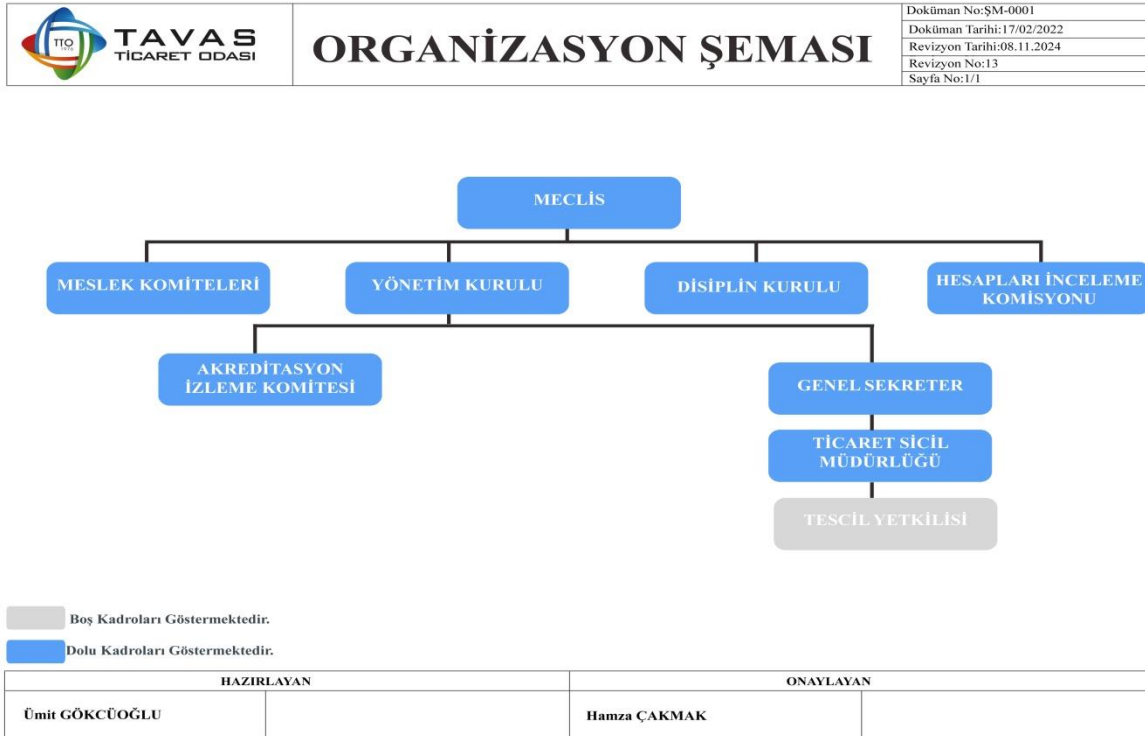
TTO TAVAS TİCARET ODASI

ORGANİZASYON ŞEMASI

Doküman No:ŞM-0001
Doküman Tarihi:17/02/2022
Revizyon Tarihi:08.11.2024
Revizyon No:13
Sayfa No:1/1

MECLİS

MESLEK KOMİTELERİ

YÖNETİM KURULU

DİSİPLİN KURULU

HESAPLARI İNCELEME KOMİSYONU

AKREDİTASYON İZLEME KOMİTESİ

GENEL SEKRETER

TİCARET SİCİL MÜDÜRLÜĞÜ

TESCİL YETKİLİSİ

Boş Kadroları Göstermektedir.

Dolu Kadroları Göstermektedir.

| HAZIRLAYAN | | ONAYLAYAN | |
|---|---|---|---|
| Ümit GÖKCÜOĞLU | | Hamza ÇAKMAK | |